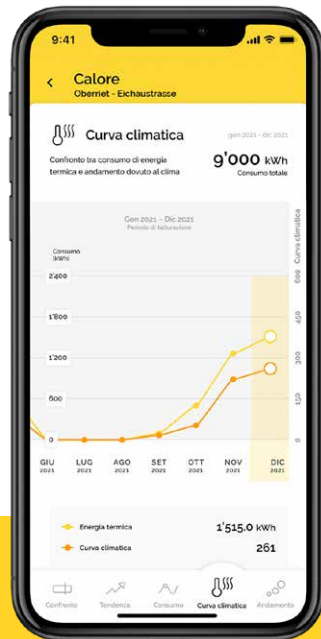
9:41

Calore
Oberriet - Eichaustrasse

Curva climatica
gen 2021 - dic 2021

Confronto tra consumo di energia termica e andamento dovuto al clima

9'000 kWh
Consumo totale

Gen 2021 – Dic 2021
Periodo di fatturazione

Consumo (kWh)

Curva climatica

2'400
1'800
1'200
600
0

600
450
300
150
0

GIU 2021
LUG 2021
AGO 2021
SET 2021
OTT 2021
NOV 2021
DIC 2021

Energia termica 1'515.0 kWh
Curva climatica 261

Confronto
Tendenza
Consumo
Curva climatica
Andamento